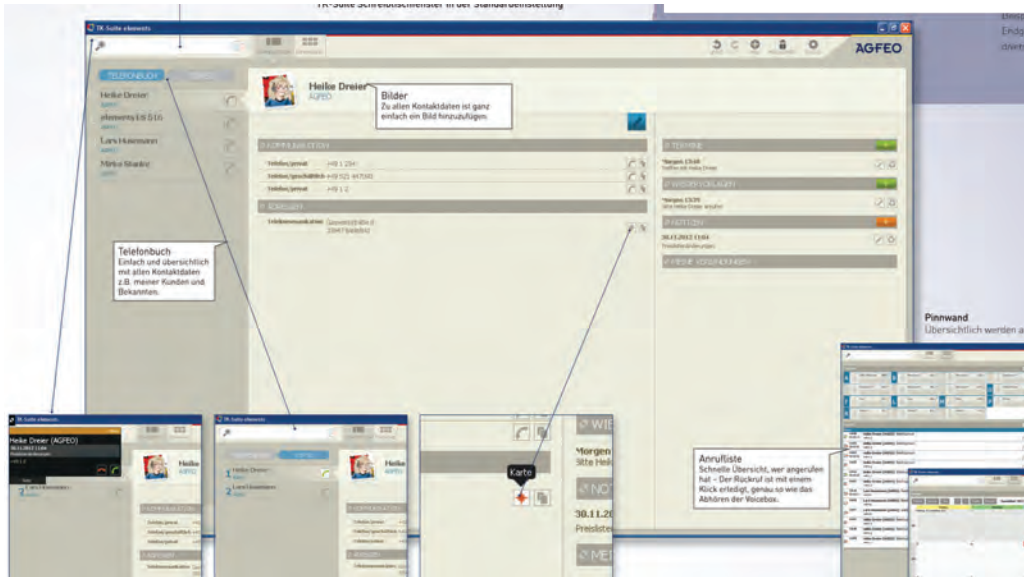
TK-Suite Schreibtischfenster in der Standardeinstellung

TK-Suite ebenesis

AGFEO

TELEFONBUCH

Heike Dreier
AGFEO

elmeyer Elt S16

Lars Husemann

Mirko Skarke

Heike Dreier
AGFEO

Bilder
Zu allen Kontaktdaten ist ganz einfach ein Bild hinzuzufügen.

KOMMUNIKATION

Telefon/privat +49 1 234

Telefon/geschäftlich +49 521 447000

Telefon/privat +49 1 2

ADRESSEN

TERMINE

Morgen 13:00

WIEDERVORLAGEN

Morgen 13:00

NOTIZEN

30.11.2012 11:04

Telefonbuch
Einfach und übersichtlich mit allen Kontaktdaten z.B. meiner Kunden und Bekannten.

Pinnwand
Übersichtlich werden a

Heike Dreier (AGFEO)
30.11.2012

TK-Suite ebenesis

Heike Dreier

Lars Husemann

Heike
AGFEO

KOMMUNIKATION

ADRESSEN

WIE

Morgen
Bitte Hei

Karte

NOT

30.1 1.20
Preisliste

ME

Anrufliste
Schnelle Übersicht, wer angerufen hat – Der Rückruf ist mit einem Klick erledigt, genau so wie das Abhören der Voicebox.

Endg